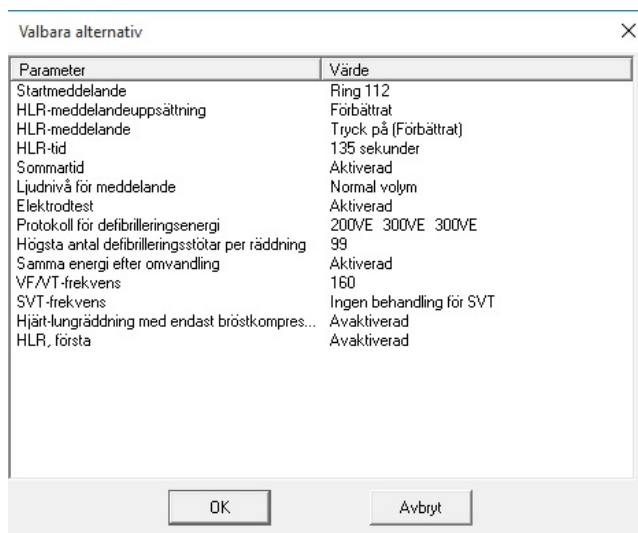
Valbara alternativ

×

| Parameter | Värde |
|---|---|
| Startmeddelande | Ring 112 |
| HLR-meddelandeuppsättning | Förbättrat |
| HLR-meddelande | Tryck på (Förbättrat) |
| HLR-tid | 135 sekunder |
| Sommartid | Aktiverad |
| Ljudnivå för meddelande | Normal volym |
| Elektrodtest | Aktiverad |
| Protokoll för defibrilleringsenergi | 200VE 300VE 300VE |
| Högsta antal defibrilleringsstötar per räddning | 99 |
| Samma energi efter omvandling | Aktiverad |
| VF/VT-frekvens | 160 |
| SVT-frekvens | Ingen behandling för SVT |
| Hjärt-lungräddning med endast bröstkompres... | Avaktiverad |
| HLR, första | Avaktiverad |

OK

Avbryt